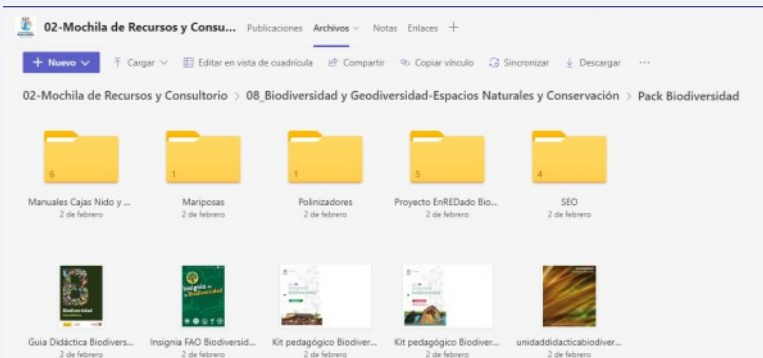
02-Mochila de Recursos y Consu... Publicaciones Archivos Notas Enlaces +

+ Nuevo Cargar Editar en vista de cuadrícula Compartir Copiar vínculo Sincronizar Descargar ···

02-Mochila de Recursos y Consultorio > 08_Biodiversidad y Geodiversidad-Espacios Naturales y Conservación > Pack Biodiversidad

6
Manuales Cajas Nido y ...
2 de febrero

1
Mariposas
2 de febrero

1
Polinizadores
2 de febrero

5
Proyecto EnREDado Bio...
2 de febrero

4
SEO
2 de febrero

Guia Didáctica Biodivers...
2 de febrero

Insignia FAO Biodiversid...
2 de febrero

Kit pedagógico Biodiver...
2 de febrero

Kit pedagógico Biodiver...
2 de febrero

unidaddidacticabiodiver...
2 de febrero